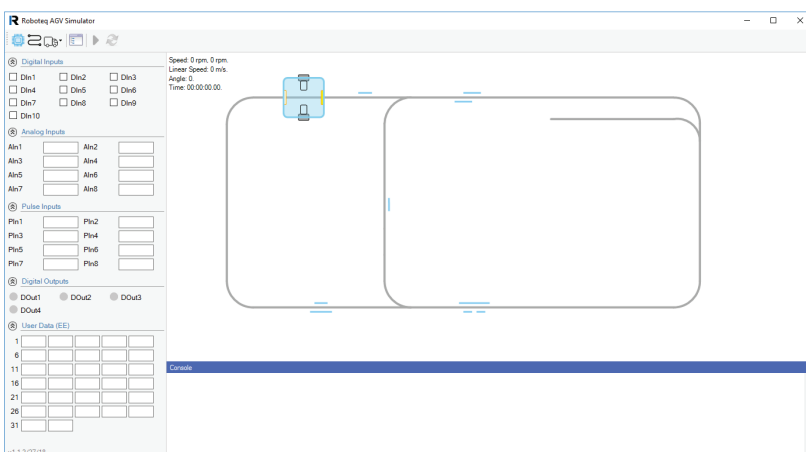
Roboteq AGV Simulator

Digital Inputs
DIn1 DIn2 DIn3
DIn4 DIn5 DIn6
DIn7 DIn8 DIn9
DIn10

Analog Inputs
AIn1 AIn2
AIn3 AIn4
AIn5 AIn6
AIn7 AIn8

Pulse Inputs
PIn1 PIn2
PIn3 PIn4
PIn5 PIn6
PIn7 PIn8

Digital Outputs
DOut1 DOut2 DOut3
DOut4

User Data (EE)
1
6
11
16
21
26
31

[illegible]

Speed: 0 rpm, 0 rpm.
Linear Speed: 0 m/s.
Angle: 0.
Time: 00:00:00.00.

Console